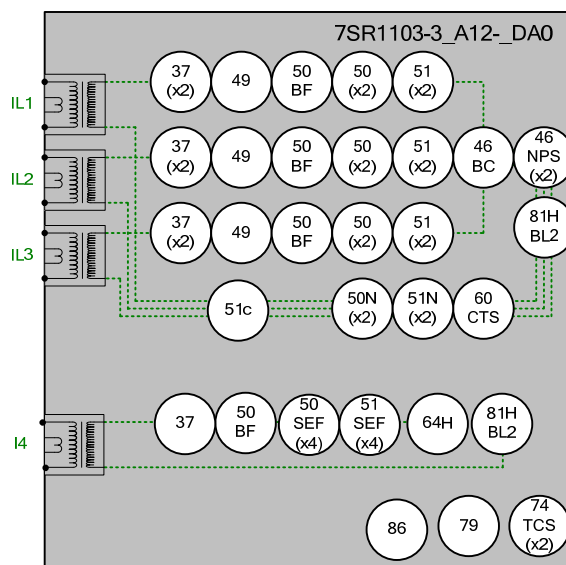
7SR1103-3_A12-_DA0

IL1
37 (x2)
49
50 BF
50 (x2)
51 (x2)

IL2
37 (x2)
49
50 BF
50 (x2)
51 (x2)
46 BC
46 NPS (x2)

IL3
37 (x2)
49
50 BF
50 (x2)
51 (x2)
81H BL2

51c
50N (x2)
51N (x2)
60 CTS

I4
37
50 BF
50 SEF (x4)
51 SEF (x4)
64H
81H BL2

86
79
74 TCS (x2)